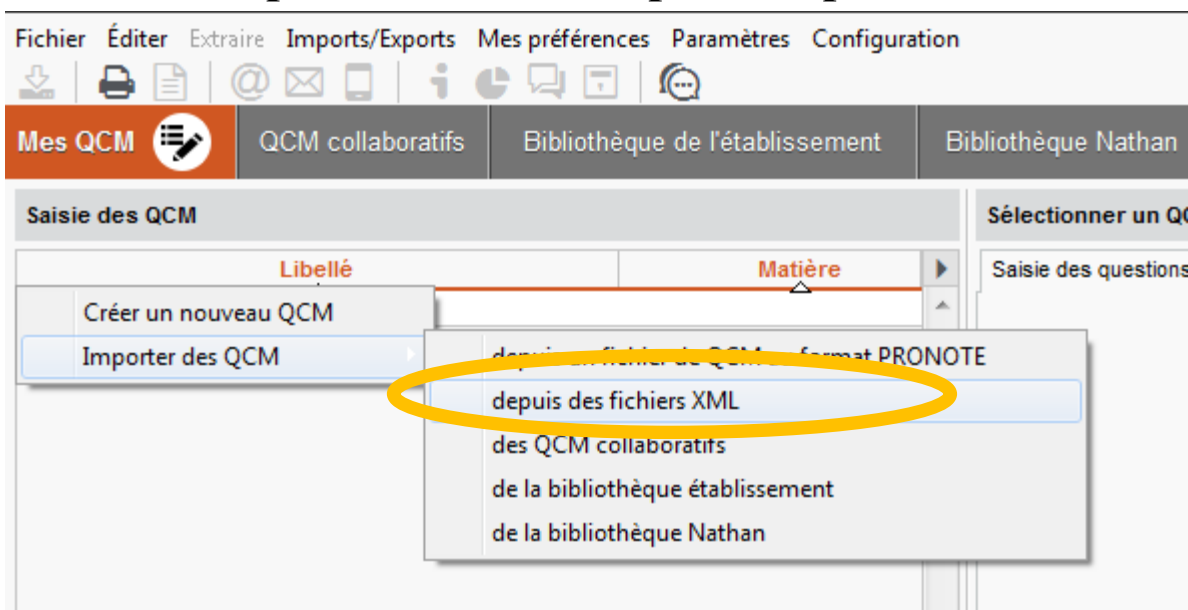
Fichier Éditer Extraire Imports/Exports Mes préférences Paramètres Configuration

Mes QCM

QCM collaboratifs

Bibliothèque de l'établissement

Bibliothèque Nathan

Saisie des QCM

Sélectionner un Q

Libellé

Matière

Saisie des questions

Créer un nouveau QCM

Importer des QCM

depuis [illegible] fichier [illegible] QCM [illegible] format PRONOTE

depuis des fichiers XML

des QCM collaboratifs

de la bibliothèque établissement

de la bibliothèque Nathan